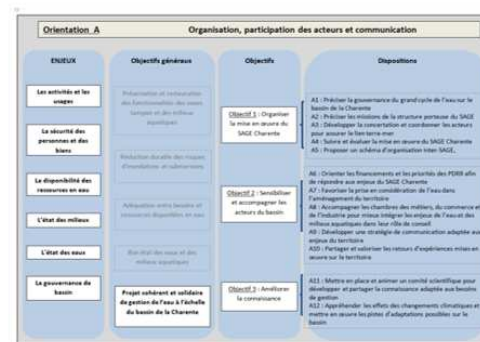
Orientation A Organisation, participation des acteurs et communication

ENJEUX

Les activités et les usages

La sécurité des personnes et des biens

La disponibilité des ressources en eau

L'état des milieux

L'état des eaux

La gouvernance du bassin

Objectifs généraux

Préservation et restauration des fonctionnalités des zones humides et des milieux aquatiques

Réduction durable des risques d'inondations et submersions

Adéquation entre besoins et ressources disponibles en eau

Bon état des eaux et des milieux aquatiques

Projet cohérent et solidaire de gestion de l'eau à l'échelle du bassin de la Charente

Objectifs

Objectif 1 : Organiser la mise en œuvre du SAGE Charente

Objectif 2 : Sensibiliser et accompagner les acteurs du bassin

Objectif 3 : Améliorer la connaissance

Dispositions

A1 : Préciser la gouvernance du grand cycle de l'eau sur le bassin de la Charente
A2 : Préciser les missions de la structure porteuse du SAGE
A3 : Développer la concertation et coordonner les acteurs pour assurer le lien terre-mer
A4 : Suivre et évaluer la mise en œuvre du SAGE Charente
A5 : Proposer un schéma d'organisation inter-SAGE.

A6 : Orienter les financements et les priorités des PDRR afin de répondre aux enjeux du SAGE Charente
A7 : Favoriser la prise en considération de l'eau dans l'aménagement du territoire
A8 : Accompagner les chambres des métiers, du commerce et de l'industrie pour mieux intégrer les enjeux de l'eau et des milieux aquatiques dans leur rôle de conseil
A9 : Développer une stratégie de communication adaptée aux enjeux du territoire
A10 : Partager et valoriser les retours d'expériences mises en œuvre sur le territoire

A11 : Mettre en place et animer un comité scientifique pour développer et partager la connaissance adaptée aux besoins de gestion
A12 : Appréhender les effets des changements climatiques et mettre en œuvre les pistes d'adaptations possibles sur le bassin